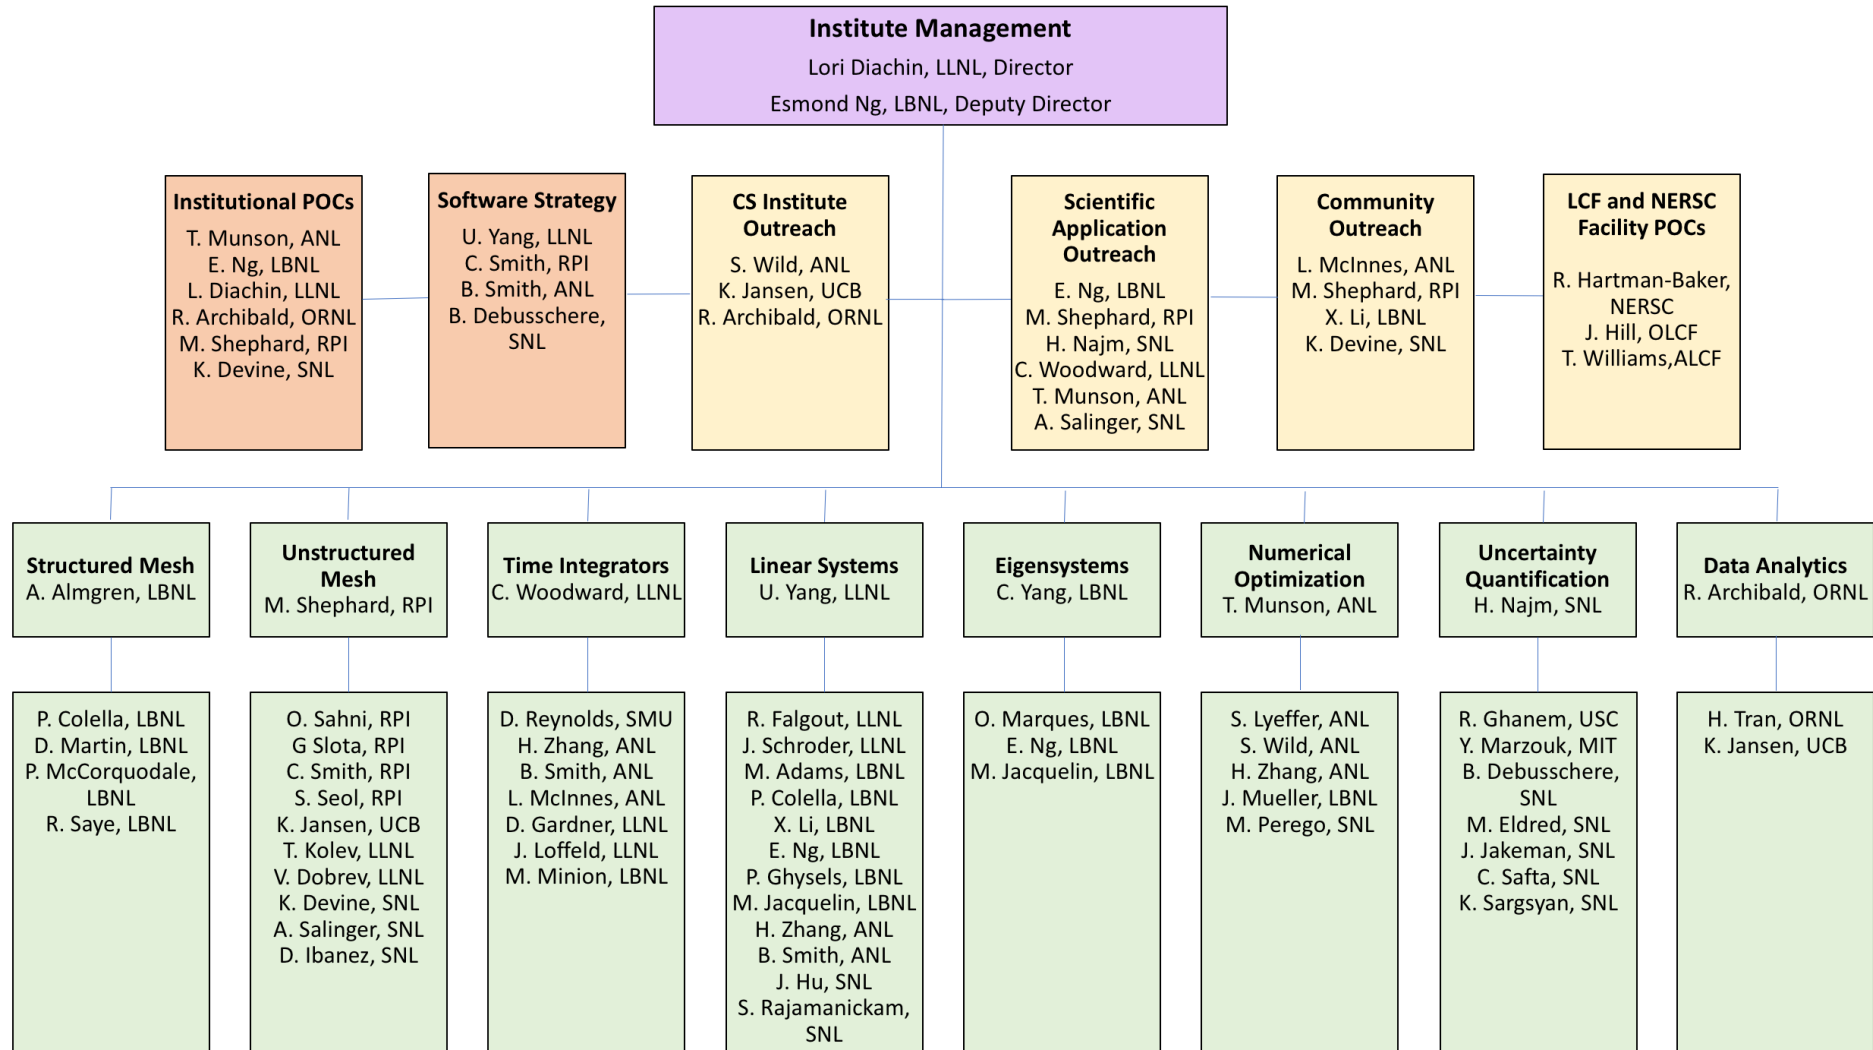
Institute Management
Lori Diachin, LLNL, Director
Esmond Ng, LBNL, Deputy Director

Institutional POCs
T. Munson, ANL
E. Ng, LBNL
L. Diachin, LLNL
R. Archibald, ORNL
M. Shephard, RPI
K. Devine, SNL

Software Strategy
U. Yang, LLNL
C. Smith, RPI
B. Smith, ANL
B. Debusschere, SNL

CS Institute Outreach
S. Wild, ANL
K. Jansen, UCB
R. Archibald, ORNL

Scientific Application Outreach
E. Ng, LBNL
M. Shephard, RPI
H. Najm, SNL
C. Woodward, LLNL
T. Munson, ANL
A. Salinger, SNL

Community Outreach
L. McInnes, ANL
M. Shephard, RPI
X. Li, LBNL
K. Devine, SNL

LCF and NERSC Facility POCs
R. Hartman-Baker, NERSC
J. Hill, OLCF
T. Williams,ALCF

Structured Mesh
A. Almgren, LBNL

P. Colella, LBNL
D. Martin, LBNL
P. McCorquodale, LBNL
R. Saye, LBNL

Unstructured Mesh
M. Shephard, RPI

O. Sahni, RPI
G Slota, RPI
C. Smith, RPI
S. Seol, RPI
K. Jansen, UCB
T. Kolev, LLNL
V. Dobrev, LLNL
K. Devine, SNL
A. Salinger, SNL
D. Ibanez, SNL

Time Integrators
C. Woodward, LLNL

D. Reynolds, SMU
H. Zhang, ANL
B. Smith, ANL
L. McInnes, ANL
D. Gardner, LLNL
J. Loffeld, LLNL
M. Minion, LBNL

Linear Systems
U. Yang, LLNL

R. Falgout, LLNL
J. Schroder, LLNL
M. Adams, LBNL
P. Colella, LBNL
X. Li, LBNL
E. Ng, LBNL
P. Ghysels, LBNL
M. Jacquelin, LBNL
H. Zhang, ANL
B. Smith, ANL
J. Hu, SNL
S. Rajamanickam, SNL

Eigensystems
C. Yang, LBNL

O. Marques, LBNL
E. Ng, LBNL
M. Jacquelin, LBNL

Numerical Optimization
T. Munson, ANL

S. Lyeffer, ANL
S. Wild, ANL
H. Zhang, ANL
J. Mueller, LBNL
M. Perego, SNL

Uncertainty Quantification
H. Najm, SNL

R. Ghanem, USC
Y. Marzouk, MIT
B. Debusschere, SNL
M. Eldred, SNL
J. Jakeman, SNL
C. Safta, SNL
K. Sargsyan, SNL

Data Analytics
R. Archibald, ORNL

H. Tran, ORNL
K. Jansen, UCB